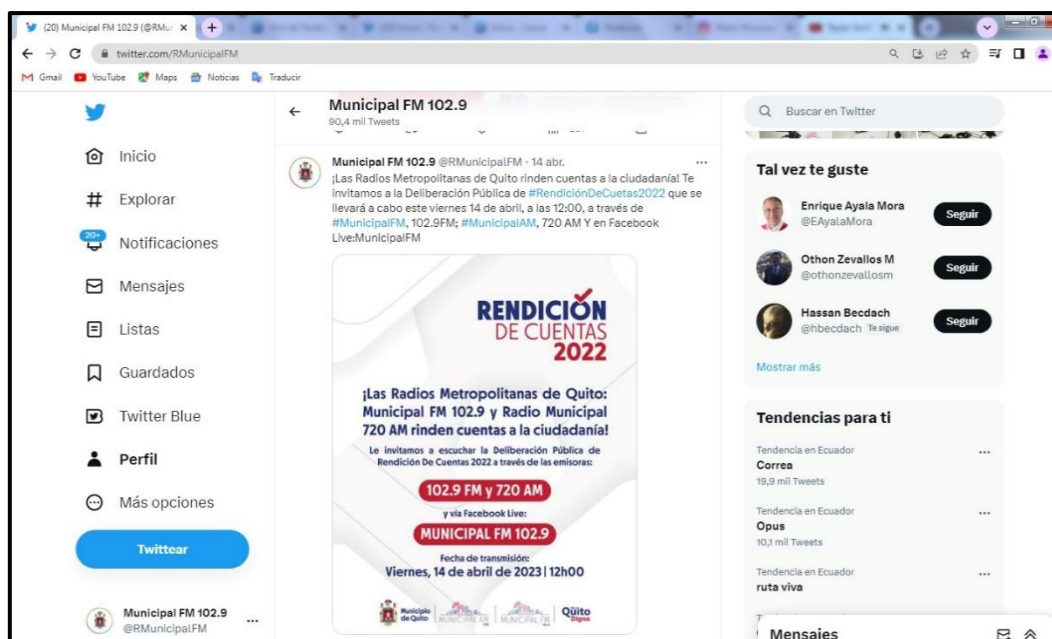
(20) Municipal FM 102.9 (@RMu ×

twitter.com/RMunicipalFM

Gmail YouTube Maps Noticias Traducir

Inicio
Explorar
20+ Notificaciones
Mensajes
Listas
Guardados
Twitter Blue
Perfil
Más opciones
Twittear

Municipal FM 102.9
@RMunicipalFM

Municipal FM 102.9
90,4 mil Tweets

Municipal FM 102.9 @RMunicipalFM · 14 abr.
¡Las Radios Metropolitanas de Quito rinden cuentas a la ciudadanía! Te invitamos a la Deliberación Pública de #RendiciónDeCuetas2022 que se llevará a cabo este viernes 14 de abril, a las 12:00, a través de #MunicipalFM, 102.9FM; #MunicipalAM, 720 AM Y en Facebook Live:MunicipalFM

RENDICIÓN DE CUENTAS 2022

¡Las Radios Metropolitanas de Quito: Municipal FM 102.9 y Radio Municipal 720 AM rinden cuentas a la ciudadanía!

Le invitamos a escuchar la Deliberación Pública de Rendición De Cuentas 2022 a través de las emisoras:

102.9 FM y 720 AM

y vía Facebook Live:

MUNICIPAL FM 102.9

Fecha de transmisión:
Viernes, 14 de abril de 2023 | 12h00

Municipio de Quito Quito Digno

Buscar en Twitter

Tal vez te guste

Enrique Ayala Mora
@EAyalaMora
Seguir

Othon Zevallos M
@othonzevallosm
Seguir

Hassan Becdach
@hbecdach Te sigue
Seguir

Mostrar más

Tendencias para ti

Tendencia en Ecuador
Correa
19,9 mil Tweets

Tendencia en Ecuador
Opus
10,1 mil Tweets

Tendencia en Ecuador
ruta viva

Mensajes